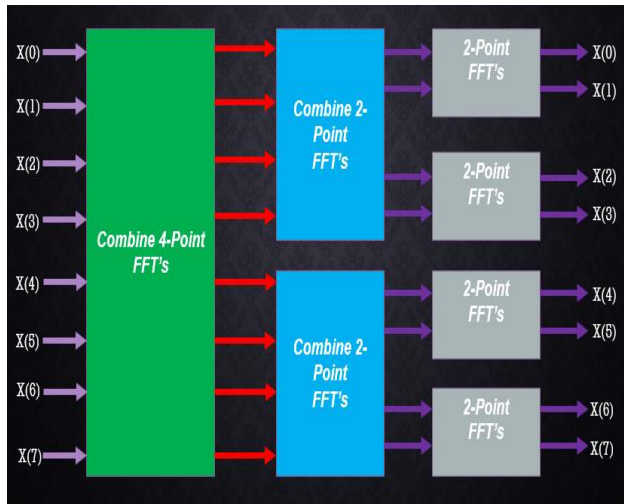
X(0)
X(1)
X(2)
X(3)
X(4)
X(5)
X(6)
X(7)

Combine 4-Point FFT's

Combine 2-Point FFT's

Combine 2-Point FFT's

2-Point FFT's

2-Point FFT's

2-Point FFT's

2-Point FFT's

X(0)
X(1)
X(2)
X(3)
X(4)
X(5)
X(6)
X(7)